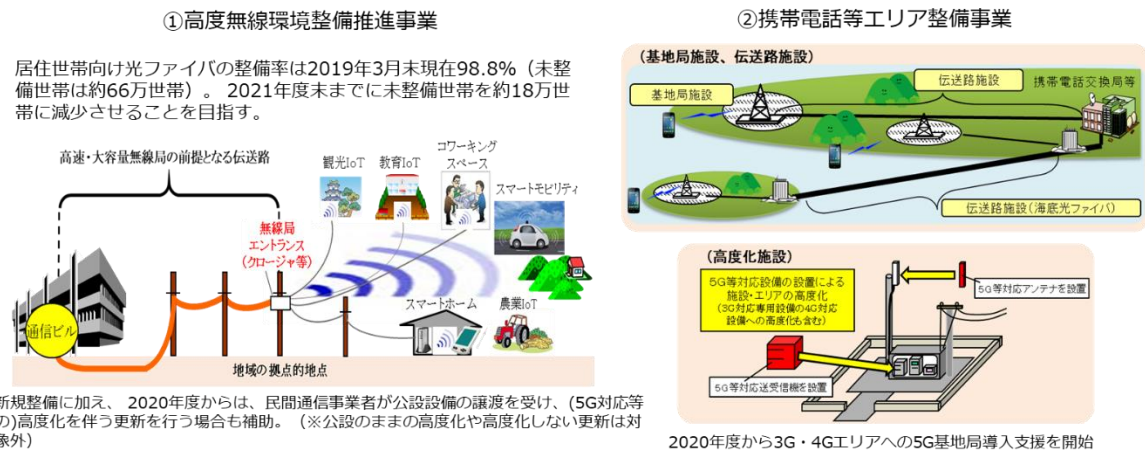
①高度無線環境整備推進事業

居住世帯向け光ファイバの整備率は2019年3月末現在98.8%（未整備世帯は約66万世帯）。2021年度末までに未整備世帯を約18万世帯に減少させることを目指す。

高速・大容量無線局の前提となる伝送路

観光IoT
教育IoT
コワーキングスペース
スマートモビリティ
無線局エントランス（クロージャ等）
通信ビル
スマートホーム
農業IoT
地域の拠点的地点

新規整備に加え、2020年度からは、民間通信事業者が公設設備の譲渡を受け、(5G対応等の)高度化を伴う更新を行う場合も補助。（※公設のままの高度化や高度化しない更新は対象外）

②携帯電話等エリア整備事業

（基地局施設、伝送路施設）
基地局施設
伝送路施設
携帯電話交換局等
伝送路施設（海底光ファイバ）

（高度化施設）
5G等対応設備の設置による施設・エリアの高度化
（3G対応専用設備の4G対応設備への高度化も含む）
5G等対応アンテナを設置
5G等対応送受信機を設置

2020年度から3G・4Gエリアへの5G基地局導入支援を開始